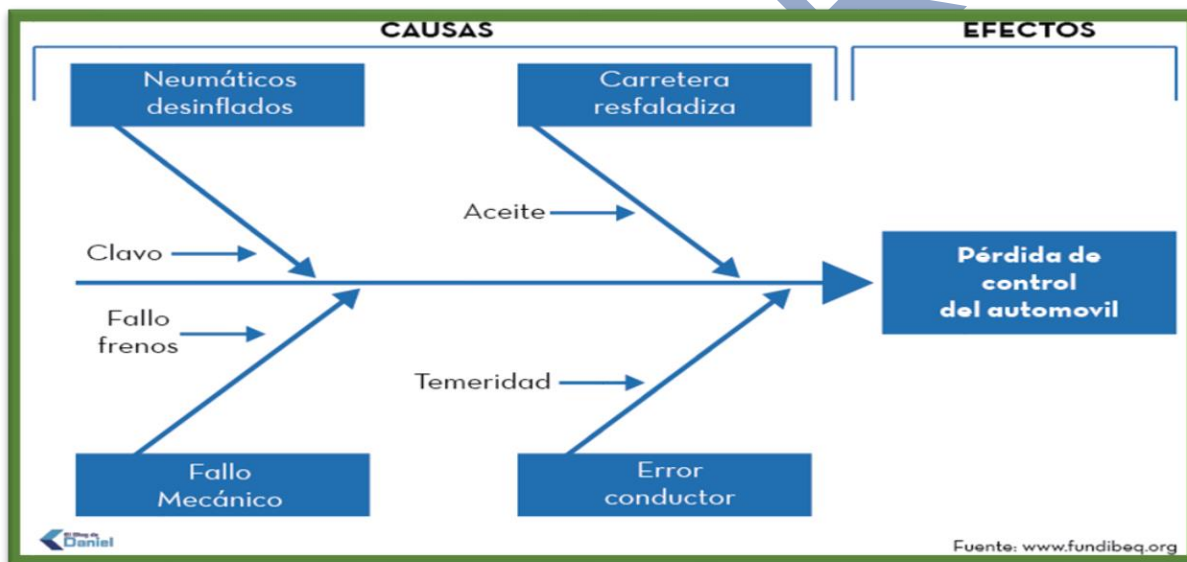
CAUSAS

EFECTOS

Neumáticos desinflados

Carretera resfaladiza

Aceite

Clavo

Pérdida de control del automovil

Fallo frenos

Temeridad

Fallo Mecánico

Error conductor

El Blog de Daniel

Fuente: www.fundibeq.org